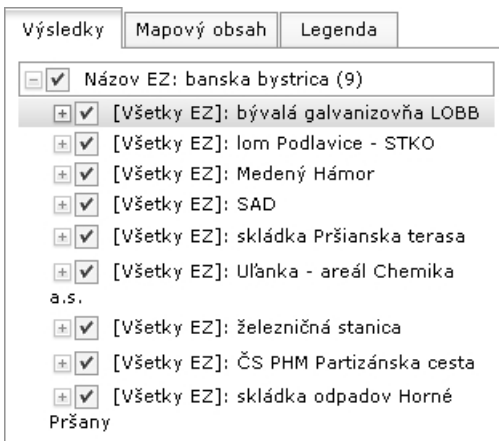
Výsledky | Mapový obsah | Legenda

Názov EZ: banska bystrica (9)

[Všetky EZ]: bývalá galvanizovňa LOBB

[Všetky EZ]: lom Podlavice - STKO

[Všetky EZ]: Medený Hámor

[Všetky EZ]: SAD

[Všetky EZ]: skládka Pršianska terasa

[Všetky EZ]: Uľanka - areál Chemika a.s.

[Všetky EZ]: železničná stanica

[Všetky EZ]: ČS PHM Partizánska cesta

[Všetky EZ]: skládka odpadov Horné Pršany